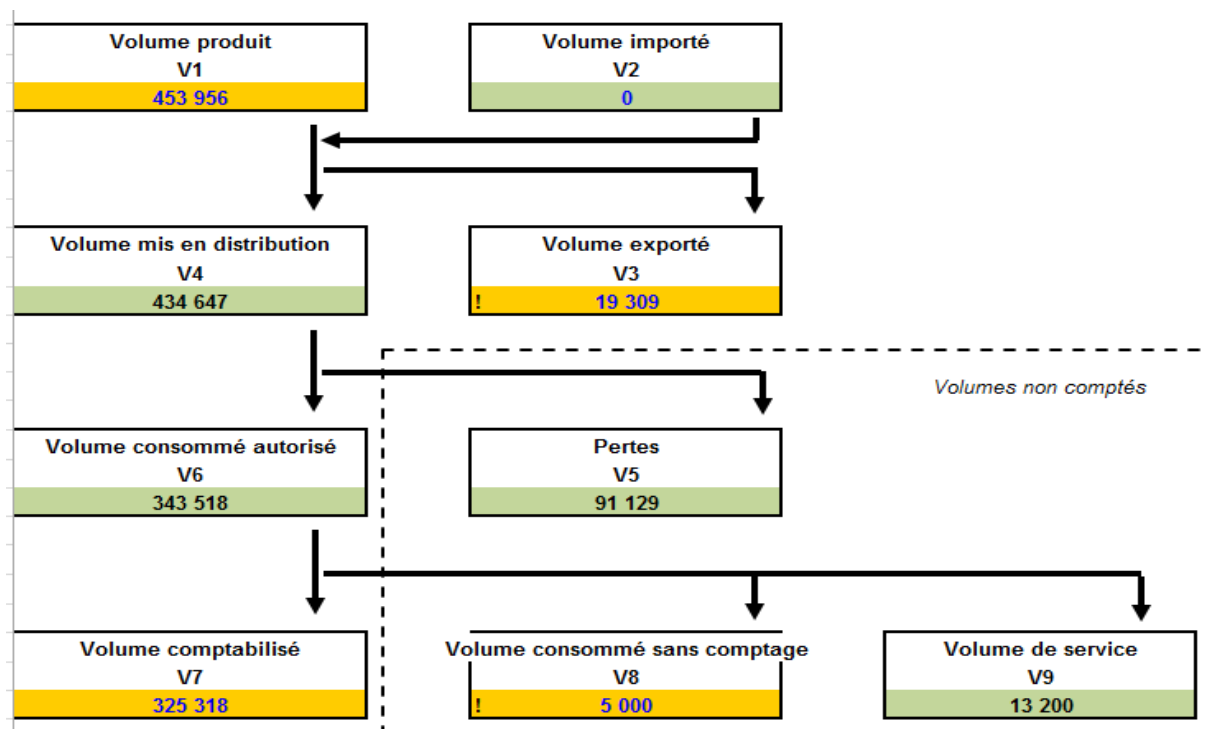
Volume produit
V1
453 956

Volume importé
V2
0

Volume mis en distribution
V4
434 647

Volume exporté
V3
! 19 309

Volumes non comptés

Volume consommé autorisé
V6
343 518

Pertes
V5
91 129

Volume comptabilisé
V7
325 318

Volume consommé sans comptage
V8
! 5 000

Volume de service
V9
13 200